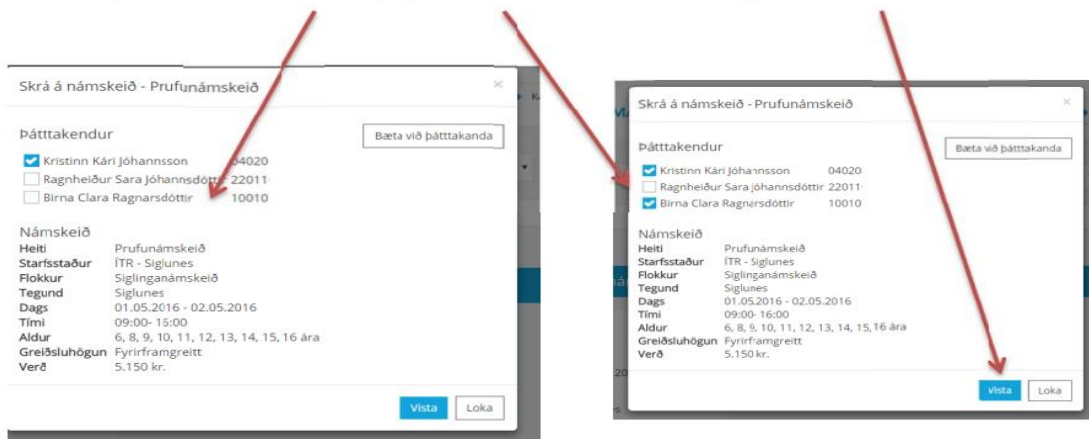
Skrá á námskeið - Prufunámskeið

×

Þátttakendur

Bæta við þátttakanda

Kristinn Kári Jóhannsson 04020
Ragnheiður Sara Jóhannsdóttir 22011
Birna Clara Ragnarsdóttir 10010

Námskeið

| | |
|---|---|
| Heiti | Prufunámskeið |
| Starfsstaður | ÍTR - Siglunes |
| Flokkur | Siglinganámskeið |
| Tegund | Siglunes |
| Dags | 01.05.2016 - 02.05.2016 |
| Tími | 09:00- 15:00 |
| Aldur | 6, 8, 9, 10, 11, 12, 13, 14, 15, 16 ára |
| Greiðsluhögun | Fyrirframgreitt |
| Verð | 5.150 kr. |

Vista Loka

Skrá á námskeið - Prufunámskeið

×

Þátttakendur

Bæta við þátttakanda

Kristinn Kári Jóhannsson 04020
Ragnheiður Sara Jóhannsdóttir 22011
Birna Clara Ragnarsdóttir 10010

Námskeið

| | |
|---|---|
| Heiti | Prufunámskeið |
| Starfsstaður | ÍTR - Siglunes |
| Flokkur | Siglinganámskeið |
| Tegund | Siglunes |
| Dags | 01.05.2016 - 02.05.2016 |
| Tími | 09:00- 16:00 |
| Aldur | 6, 8, 9, 10, 11, 12, 13, 14, 15, 16 ára |
| Greiðsluhögun | Fyrirframgreitt |
| Verð | 5.150 kr. |

Vista Loka